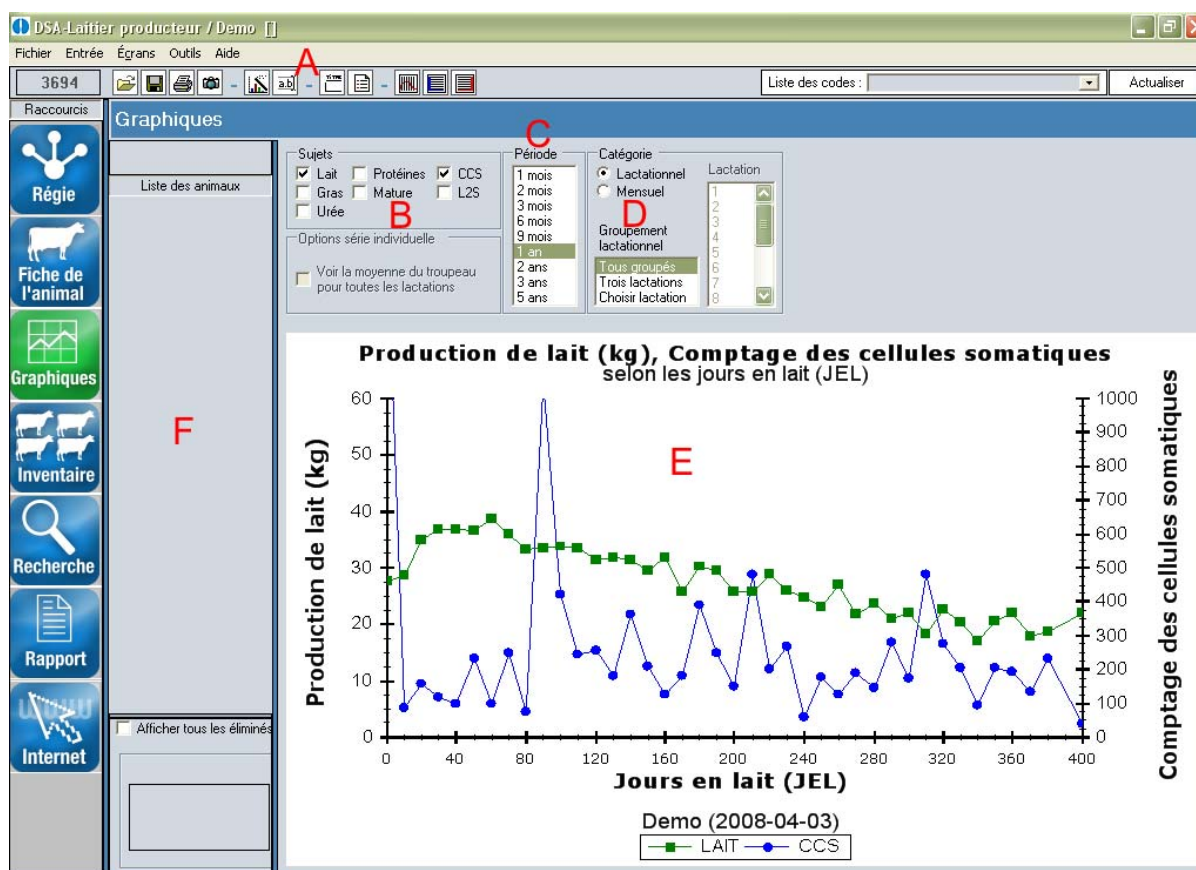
DSA-Laitier producteur / Demo []

Fichier Entrée Écrans Outils Aide

3694

A

Liste des codes :

Actualiser

Raccourcis

Graphiques

Régie

Fiche de l'animal

Graphiques

Inventaire

Recherche

Rapport

Internet

Liste des animaux

F

Afficher tous les éliminés

Sujets
☑ Lait ☐ Protéines ☑ CCS
☐ Gras ☐ Mature ☐ L2S
☐ Urée

B

Options série individuelle

☐ Voir la moyenne du troupeau pour toutes les lactations

C

Période
1 mois
2 mois
3 mois
6 mois
9 mois
1 an
2 ans
3 ans
5 ans

Catégorie
◉ Lactationnel
○ Mensuel

D

Groupement lactationnel
Tous groupés
Trois lactations
Choisir lactation

Lactation
1
2
3
4
5
6
7
8

Production de lait (kg), Comptage des cellules somatiques
selon les jours en lait (JEL)

E

Production de lait (kg)

Comptage des cellules somatiques

0
10
20
30
40
50
60

0
100
200
300
400
500
600
700
800
900
1000

0 40 80 120 160 200 240 280 320 360 400

Jours en lait (JEL)

Demo (2008-04-03)

LAIT CCS